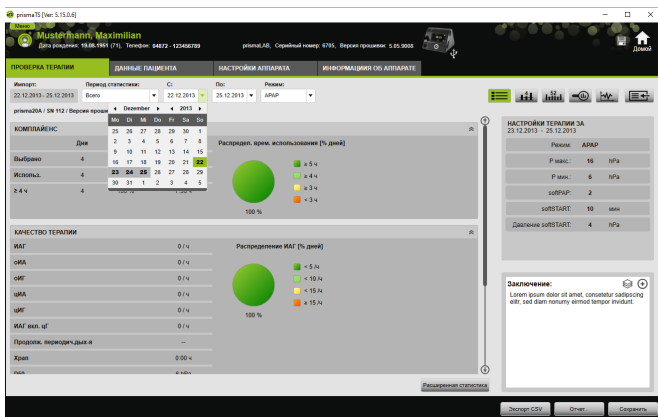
prismaTS [Ver. 5.15.0.6]

Меню

Mustermann, Maximilian

Дата рождения: 19.08.1951 (71), Телефон: 04872 - 123456789

prismaLAB, Серийный номер: 6705, Версия прошивки: 5.05.0008

Домой

ПРОВЕРКА ТЕРАПИИ | ДАННЫЕ ПАЦИЕНТА | НАСТРОЙКИ АППАРАТА | ИНФОРМАЦИЯ ОБ АППАРАТЕ

Импорт: 22.12.2013 - 25.12.2013

Период статистики: Всего

С: 22.12.2013

По: 25.12.2013

Режим: APAP

prisma20A / SN 112 / Версия прош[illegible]

| Mo | Di | Mi | Do | Fr | Sa | So |
|---|---|---|---|---|---|---|
| 25 | 26 | 27 | 28 | 29 | 30 | 1 |
| 2 | 3 | 4 | 5 | 6 | 7 | 8 |
| 9 | 10 | 11 | 12 | 13 | 14 | 15 |
| 16 | 17 | 18 | 19 | 20 | 21 | 22 |
| 23 | 24 | 25 | 26 | 27 | 28 | 29 |
| 30 | 31 | 1 | 2 | 3 | 4 | 5 |

Dezember 2013

КОМПЛАЙЕНС

Дни

Выбрано 4

Использ. 4

≥ 4 ч 4

100 %

Распредел. врем. использования [% дней]

≥ 5 ч
≥ 4 ч
≥ 3 ч
< 3 ч

100 %

КАЧЕСТВО ТЕРАПИИ

ИАГ 0 /ч
оИА 0 /ч
оИГ 0 /ч
цИА 0 /ч
цИГ 0 /ч
ИАГ вкл. цГ 0 /ч
Продолж. периодич.дых-я --
Храп 0:00 ч
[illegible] 6 /ч

Распределение ИАГ [% дней]

< 5 /ч
< 10 /ч
< 15 /ч
≥ 15 /ч

100 %

Расширенная статистика

НАСТРОЙКИ ТЕРАПИИ ЗА
23.12.2013 - 25.12.2013

Режим: APAP
P макс. 16 hPa
P мин. 6 hPa
softPAP: 2
softSTART 10 мин
Давление softSTART 4 hPa

Заключение:
Lorem ipsum dolor sit amet, consetetur sadipscing elitr, sed diam nonumy eirmod tempor invidunt.

Экспорт CSV | Отчет... | Сохранить